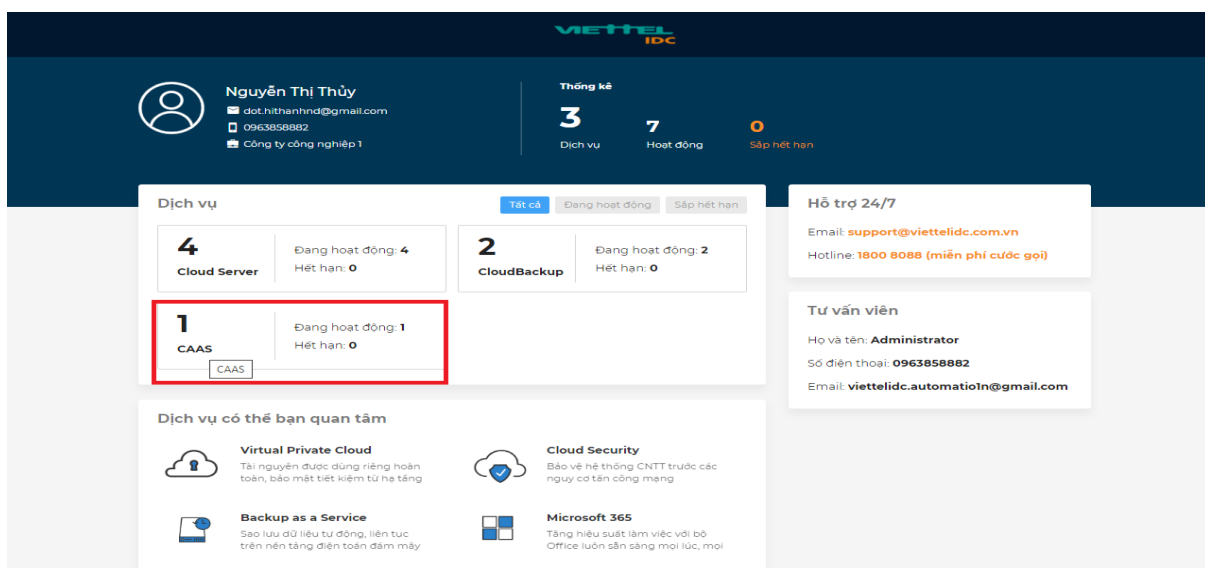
VIETTEL IDC

Nguyễn Thị Thủy
dot.hithanhnd@gmail.com
0963858882
Công ty công nghiệp 1

Thống kê
3 Dịch vụ
7 Hoạt động
0 Sắp hết hạn

Dịch vụ
Tất cả | Đang hoạt động | Sắp hết hạn

4
Cloud Server
Đang hoạt động: 4
Hết hạn: 0

2
CloudBackup
Đang hoạt động: 2
Hết hạn: 0

1
CAAS
Đang hoạt động: 1
Hết hạn: 0
CAAS

Hỗ trợ 24/7
Email: support@viettelidc.com.vn
Hotline: 1800 8088 (miễn phí cước gọi)

Tư vấn viên
Họ và tên: Administrator
Số điện thoại: 0963858882
Email: viettelidc.automatio1n@gmail.com

Dịch vụ có thể bạn quan tâm

Virtual Private Cloud
Tài nguyên được dùng riêng hoàn toàn, bảo mật tiết kiệm từ hạ tầng

Cloud Security
Bảo vệ hệ thống CNTT trước các nguy cơ tấn công mạng

Backup as a Service
Sao lưu dữ liệu tự động, liên tục trên nền tảng điện toán đám mây

Microsoft 365
Tăng hiệu suất làm việc với bộ Office luôn sẵn sàng mọi lúc, mọi